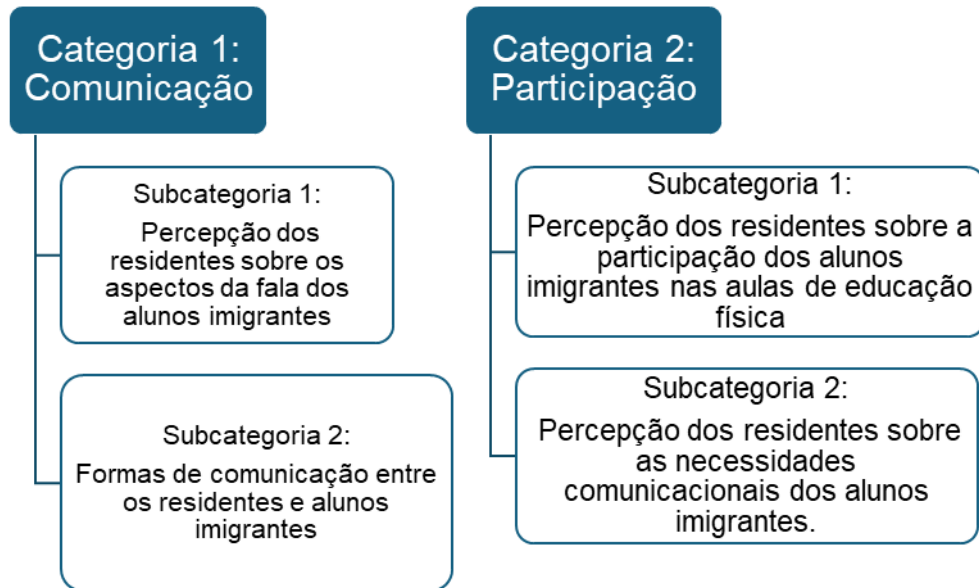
Categoria 1: Comunicação

Subcategoria 1:

Percepção dos residentes sobre os aspectos da fala dos alunos imigrantes

Subcategoria 2:

Formas de comunicação entre os residentes e alunos imigrantes

Categoria 2: Participação

Subcategoria 1:

Percepção dos residentes sobre a participação dos alunos imigrantes nas aulas de educação física

Subcategoria 2:

Percepção dos residentes sobre as necessidades comunicacionais dos alunos imigrantes.